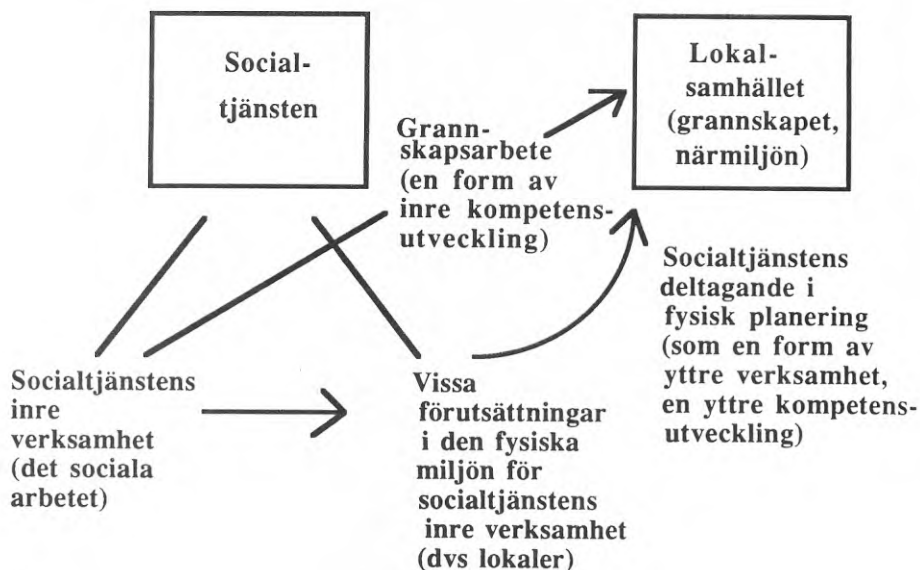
Socialtjänsten

Lokalsamhället (grannskapet, närmiljön)

Grannskapsarbete (en form av inre kompetensutveckling)

Socialtjänstens deltagande i fysisk planering (som en form av yttre verksamhet, en yttre kompetensutveckling)

Socialtjänstens inre verksamhet (det sociala arbetet)

Vissa förutsättningar i den fysiska miljön för socialtjänstens inre verksamhet (dvs lokaler)